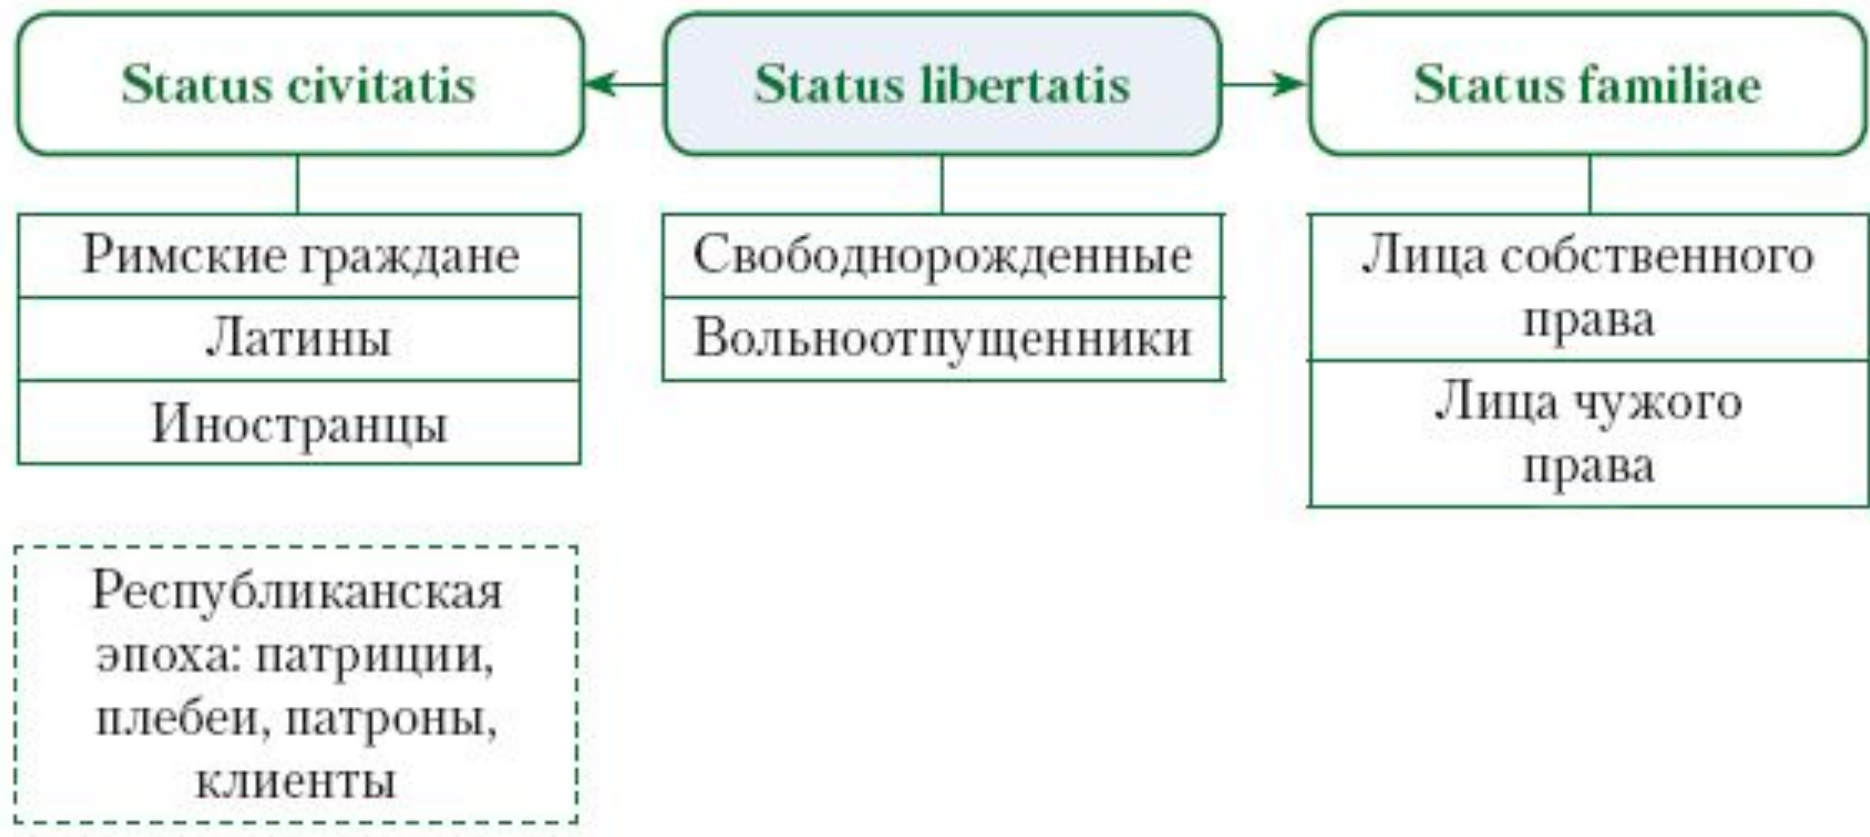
Status civitatis

Status libertatis

Status familiae

Римские граждане

Латины

Иностранцы

Республиканская эпоха: патриции, плебеи, патроны, клиенты

Свободнорожденные

Вольноотпущенники

Лица собственного права

Лица чужого права